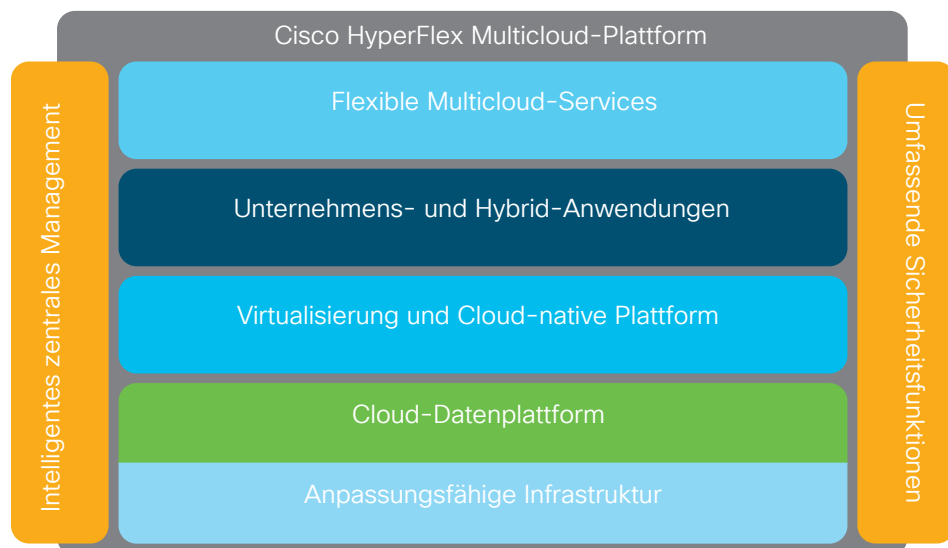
Cisco HyperFlex Multicloud-Plattform

Intelligentes zentrales Management

Flexible Multicloud-Services

Unternehmens- und Hybrid-Anwendungen

Virtualisierung und Cloud-native Plattform

Cloud-Datenplattform

Anpassungsfähige Infrastruktur

Umfassende Sicherheitsfunktionen